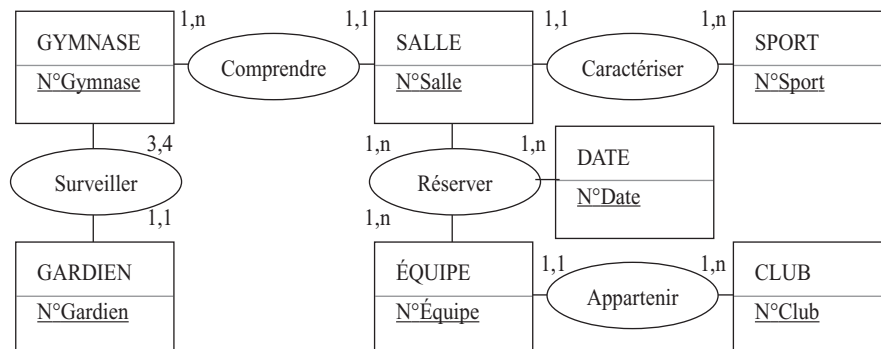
GYMNASE
N°Gymnase

1,n

Comprendre

1,1

SALLE
N°Salle

1,1

Caractériser

1,n

SPORT
N°Sport

3,4

Surveiller

1,1

GARDIEN
N°Gardien

1,n

Réserver

1,n

1,n

DATE
N°Date

ÉQUIPE
N°Équipe

1,1

Appartenir

1,n

CLUB
N°Club